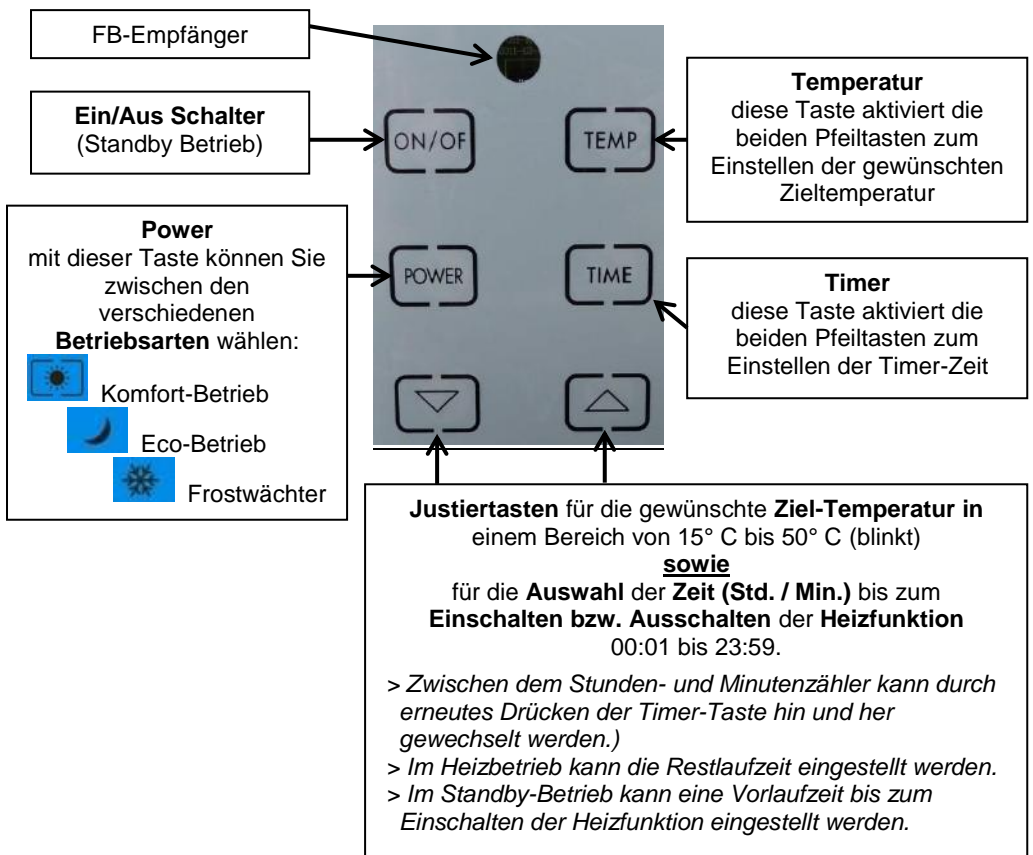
FB-Empfänger

Ein/Aus Schalter
(Standby Betrieb)

Power
mit dieser Taste können Sie zwischen den verschiedenen Betriebsarten wählen:
Komfort-Betrieb
Eco-Betrieb
Frostwächter

ON/OF

TEMP

POWER

TIME

Temperatur
diese Taste aktiviert die beiden Pfeiltasten zum Einstellen der gewünschten Zieltemperatur

Timer
diese Taste aktiviert die beiden Pfeiltasten zum Einstellen der Timer-Zeit

Justiertasten für die gewünschte Ziel-Temperatur in einem Bereich von 15° C bis 50° C (blinkt)
sowie
für die Auswahl der Zeit (Std. / Min.) bis zum Einschalten bzw. Ausschalten der Heizfunktion 00:01 bis 23:59.

> Zwischen dem Stunden- und Minutenzähler kann durch erneutes Drücken der Timer-Taste hin und her gewechselt werden.)
> Im Heizbetrieb kann die Restlaufzeit eingestellt werden.
> Im Standby-Betrieb kann eine Vorlaufzeit bis zum Einschalten der Heizfunktion eingestellt werden.